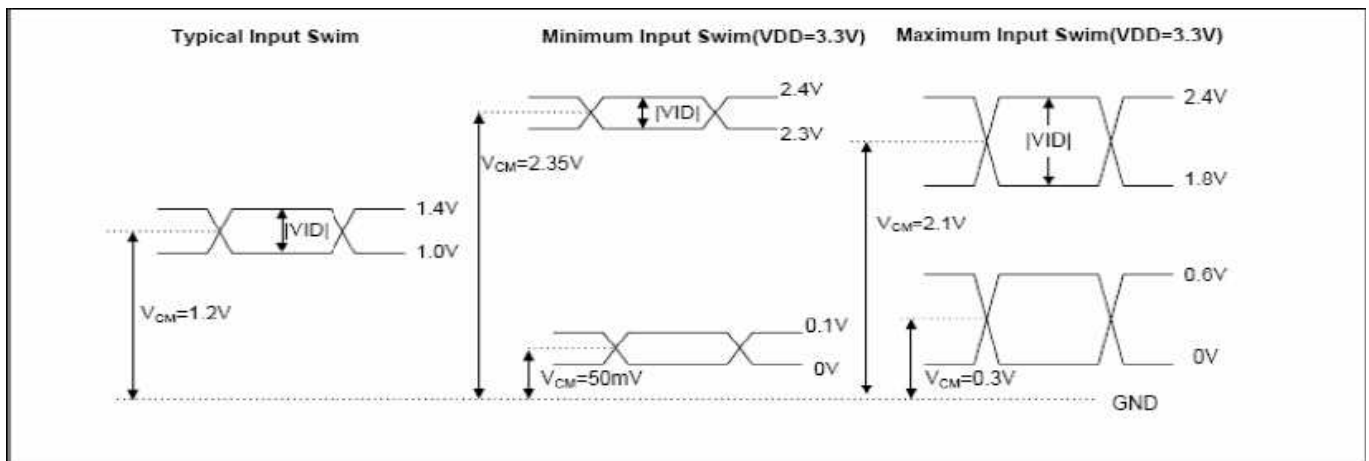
Typical Input Swim

Minimum Input Swim(VDD=3.3V)

Maximum Input Swim(VDD=3.3V)

|VID|
1.4V
1.0V
$V_{CM}$=1.2V

|VID|
2.4V
2.3V
$V_{CM}$=2.35V
0.1V
0V
$V_{CM}$=50mV

|VID|
2.4V
1.8V
$V_{CM}$=2.1V
0.6V
0V
$V_{CM}$=0.3V

GND